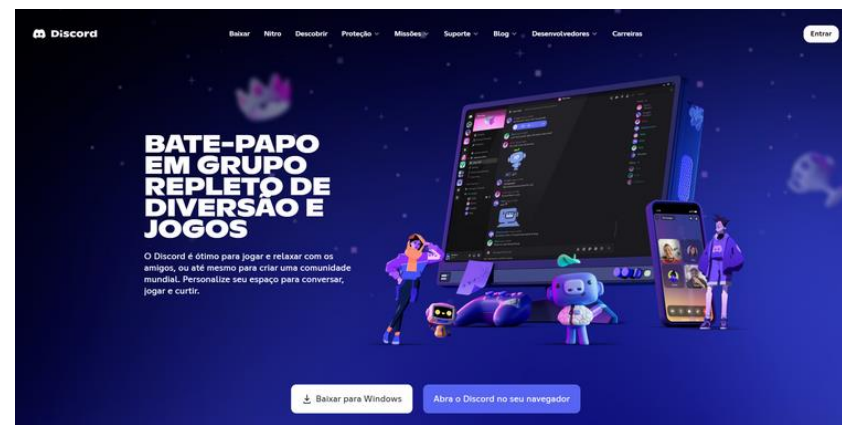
Discord

Baixar Nitro Descobrir Proteção Missões Suporte Blog Desenvolvedores Carreiras

Entrar

BATE-PAPO EM GRUPO REPLETO DE DIVERSÃO E JOGOS

O Discord é ótimo para jogar e relaxar com os amigos, ou até mesmo para criar uma comunidade mundial. Personalize seu espaço para conversar, jogar e curtir.

Baixar para Windows

Abra o Discord no seu navegador